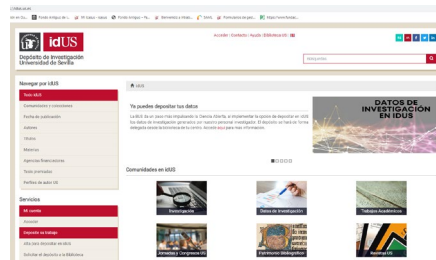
idUS
Depósito de Investigación Universidad de Sevilla

Acceder | Contacto | Ayuda | Biblioteca US

Navegar por idUS
Todo idUS
Comunidades y colecciones
Fecha de publicación
Autores
Títulos
Materias
Agencias financiadoras
Texto (normado)
Perfiles de autor US

Servicios
Mi cuenta
Acceder
Deposite su trabajo

idUS

Ya puedes depositar tus datos

DATOS DE INVESTIGACIÓN EN IDUS

Comunidades en idUS
Investigación
Datos de Investigación
Trabajos Académicos
Jornadas y Congresos US
Patrimonio Bibliográfico
Revistas US